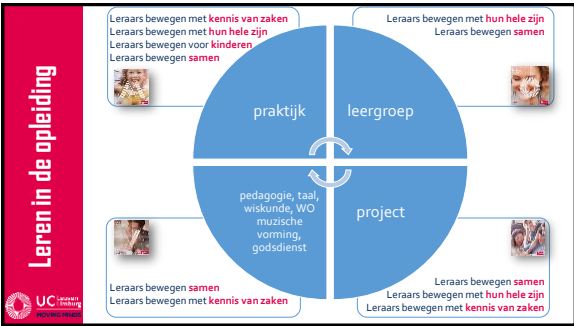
Leren in de opleiding

UC Leuven Limburg
MOVING MINDS

Leraars bewegen met kennis van zaken
Leraars bewegen met hun hele zijn
Leraars bewegen voor kinderen
Leraars bewegen samen

Leraars bewegen met hun hele zijn
Leraars bewegen samen

praktijk

leergroep

pedagogie, taal, wiskunde, WO muzische vorming, godsdienst

project

Leraars bewegen samen
Leraars bewegen met kennis van zaken

Leraars bewegen samen
Leraars bewegen met hun hele zijn
Leraars bewegen met kennis van zaken